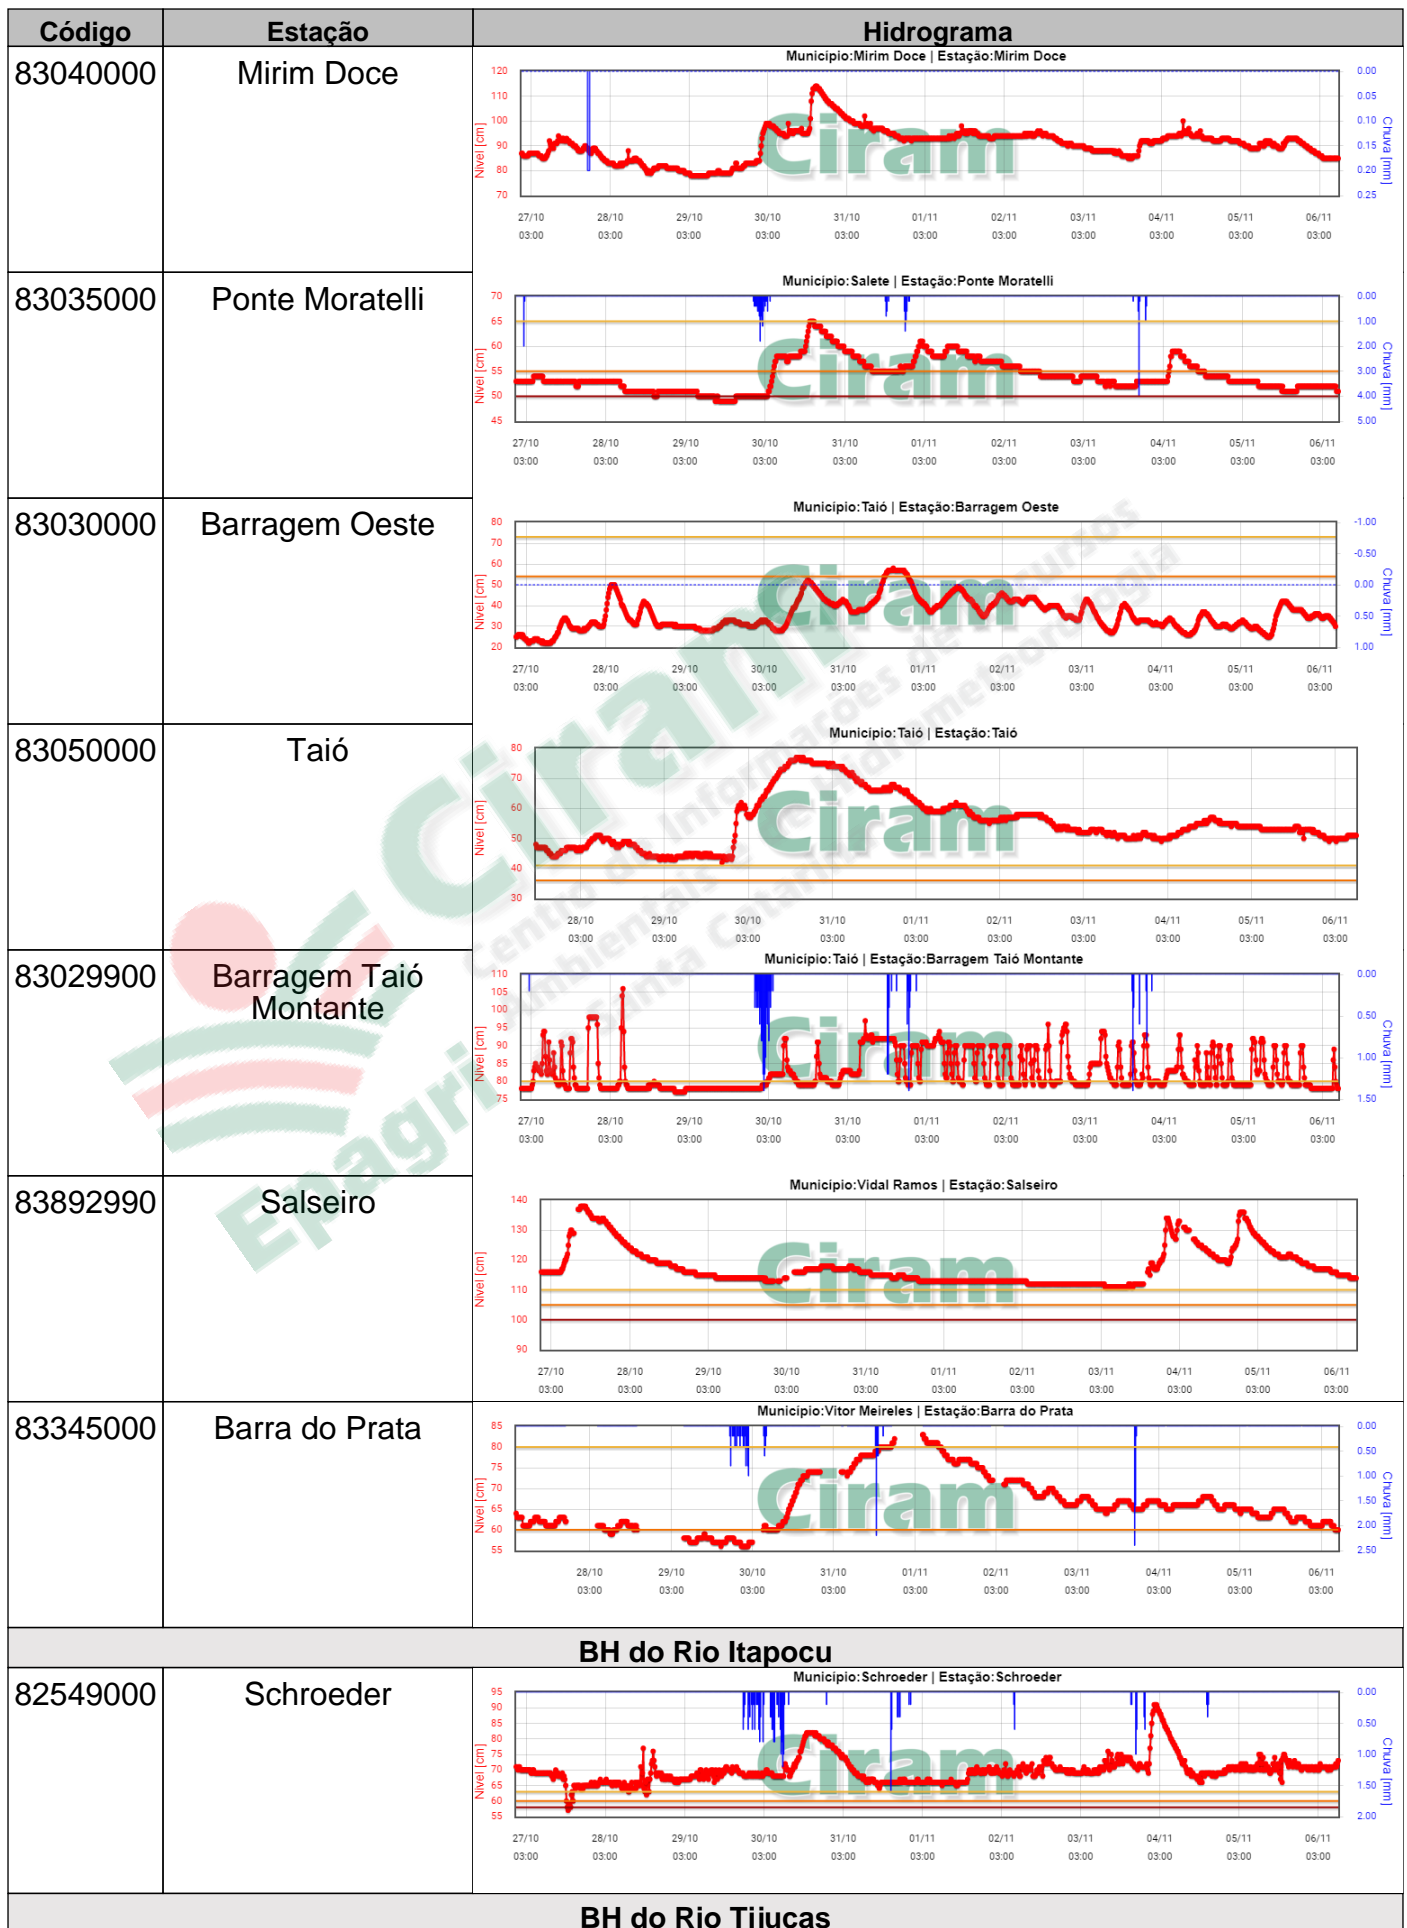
| Código | Estação | Hidrograma |
|---|---|---|
| 83040000 | Mirim Doce | Municipio:Mirim Doce \| Estação:Mirim Doce |
| 83035000 | Ponte Moratelli | Municipio:Salete \| Estação:Ponte Moratelli |
| 83030000 | Barragem Oeste | Municipio:Taió \| Estação:Barragem Oeste |
| 83050000 | Taió | Municipio:Taió \| Estação:Taió |
| 83029900 | Barragem Taió Montante | Municipio:Taió \| Estação:Barragem Taió Montante |
| 83892990 | Salseiro | Municipio:Vidal Ramos \| Estação:Salseiro |
| 83345000 | Barra do Prata | Municipio:Vitor Meireles \| Estação:Barra do Prata |

Nivel [cm]
Chuva [mm]
27/10 03:00 28/10 03:00 29/10 03:00 30/10 03:00 31/10 03:00 01/11 03:00 02/11 03:00 03/11 03:00 04/11 03:00 05/11 03:00 06/11 03:00

Ciram

BH do Rio Itapocu

| 82549000 | Schroeder | Municipio:Schroeder \| Estação:Schroeder |
|---|---|---|

BH do Rio Tijucas

Ciram Centro de Informações de Recursos Ambientais e de Hidrometeorologia de Santa Catarina
Epagri